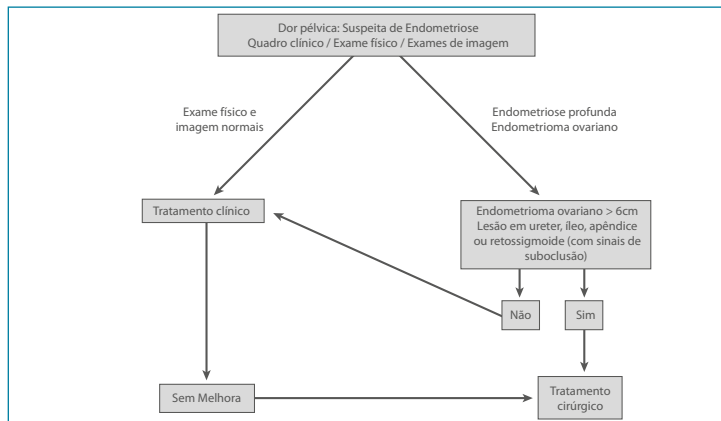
Dor pélvica: Suspeita de Endometriose
Quadro clínico / Exame físico / Exames de imagem

Exame físico e imagem normais

Endometriose profunda
Endometrioma ovariano

Tratamento clínico

Endometrioma ovariano > 6cm
Lesão em ureter, íleo, apêndice ou retossigmoide (com sinais de suboclusão)

Não

Sim

Sem Melhora

Tratamento cirúrgico